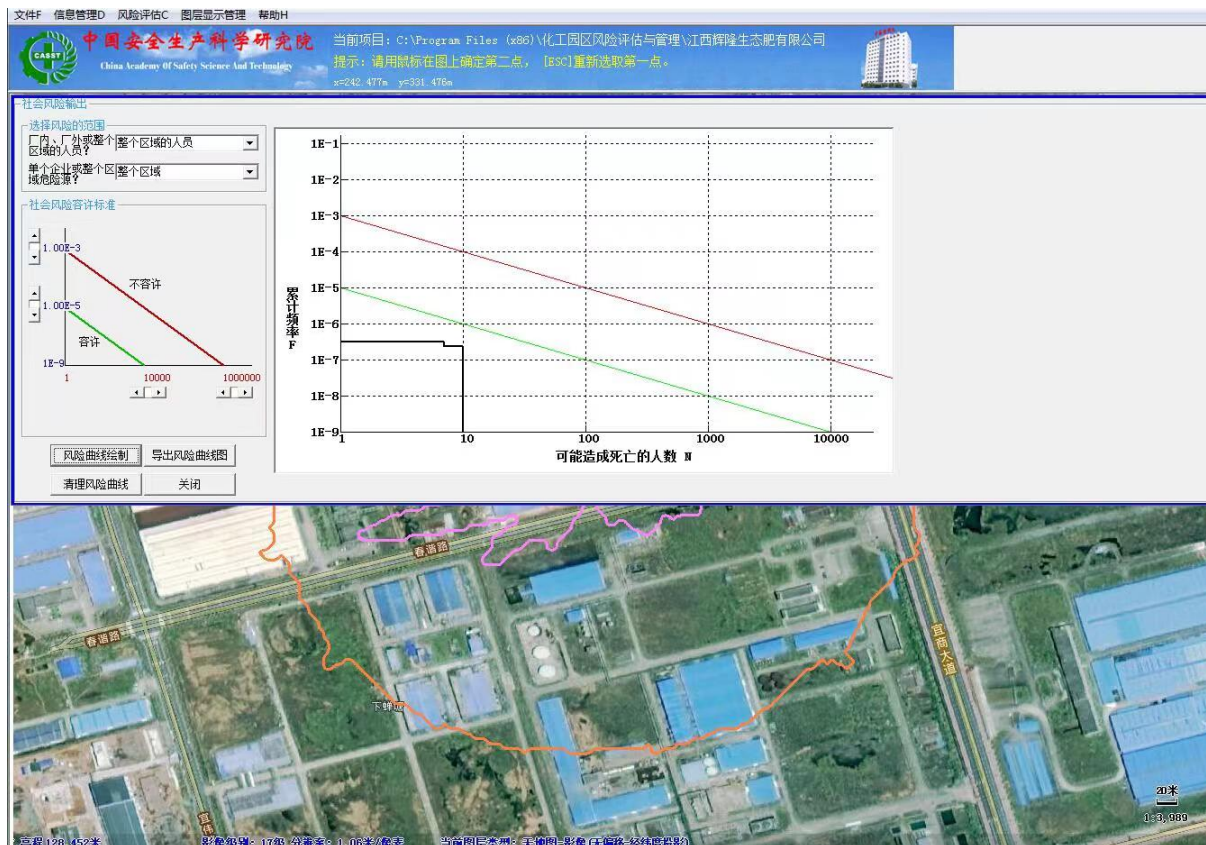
文件F 信息管理D 风险评估C 图层显示管理 帮助H

CASST 中国安全生产科学研究院 China Academy Of Safety Science And Technology

当前项目：C:\Program Files (x86)\化工园区风险评估与管理\江西辉隆生态肥有限公司
提示：请用鼠标在图上确定第二点， [ESC]重新选取第一点。
x=242.477m y=331.476m

社会风险输出

选择风险的范围
厂内、厂外或整个区域的人员？ 整个区域的人员
单个企业或整个区域危险源？ 整个区域

社会风险容许标准
1.00E-3
1.00E-5
1E-9
不容许
容许
1 10000 1000000

风险曲线绘制 导出风险曲线图
清理风险曲线 关闭

1E-1
1E-2
1E-3
1E-4
1E-5
1E-6
1E-7
1E-8
1E-9
累计频率 F
1 10 100 1000 10000
可能造成死亡的人数 N

春港路
春港路
下蝉
宜商大道
宜
20米
1:3,989

高程 128.452米 影像级别：17级 分辨率：1.06米/像素 当前图层类型：天地图-影像 (无偏移-经纬度投影)